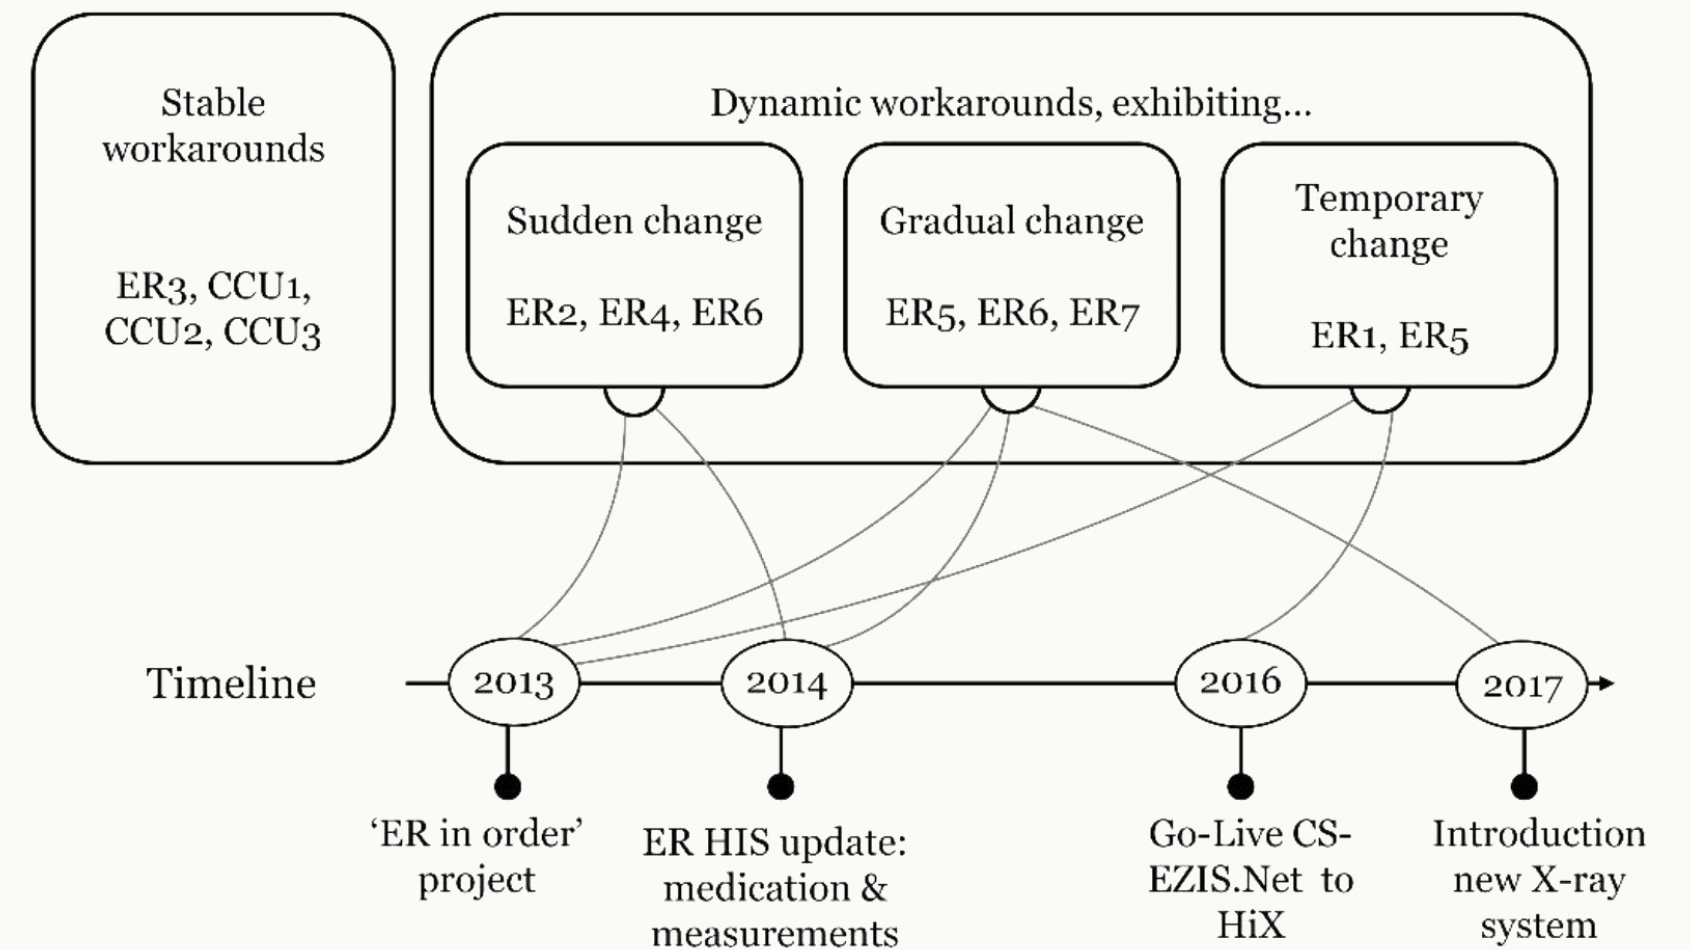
Stable workarounds

ER3, CCU1, CCU2, CCU3

Dynamic workarounds, exhibiting...

Sudden change

ER2, ER4, ER6

Gradual change

ER5, ER6, ER7

Temporary change

ER1, ER5

Timeline

2013

2014

2016

2017

'ER in order' project

ER HIS update: medication & measurements

Go-Live CS-EZIS.Net to HiX

Introduction new X-ray system